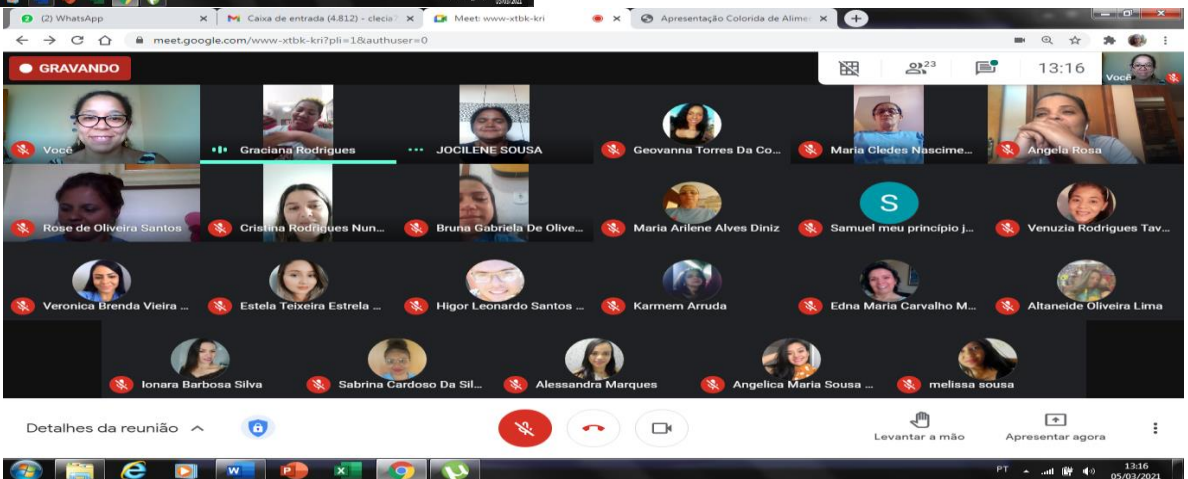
(2) WhatsApp ×
Caixa de entrada (4.812) - clecia ×
Meet: www-xtbk-kri ×
Apresentação Colorida de Alime ×
+

meet.google.com/www-xtbk-kri?pli=1&authuser=0

GRAVANDO

23

13:16

Você

Você
Graciana Rodrigues
JOCILENE SOUSA
Geovanna Torres Da Co...
Maria Cledes Nascime...
Angela Rosa
Rose de Oliveira Santos
Cristina Rodrigues Nun...
Bruna Gabriela De Olive...
Maria Arilene Alves Diniz
S
Samuel meu princípio j...
Venuzia Rodrigues Tav...
Veronica Brenda Vieira ...
Estela Teixeira Estrela ...
Higor Leonardo Santos ...
Karmem Arruda
Edna Maria Carvalho M...
Altaneide Oliveira Lima
Ionara Barbosa Silva
Sabrina Cardoso Da Sil...
Alessandra Marques
Angelica Maria Sousa ...
melissa sousa

Detalhes da reunião

Levantar a mão
Apresentar agora

PT
13:16
05/03/2021